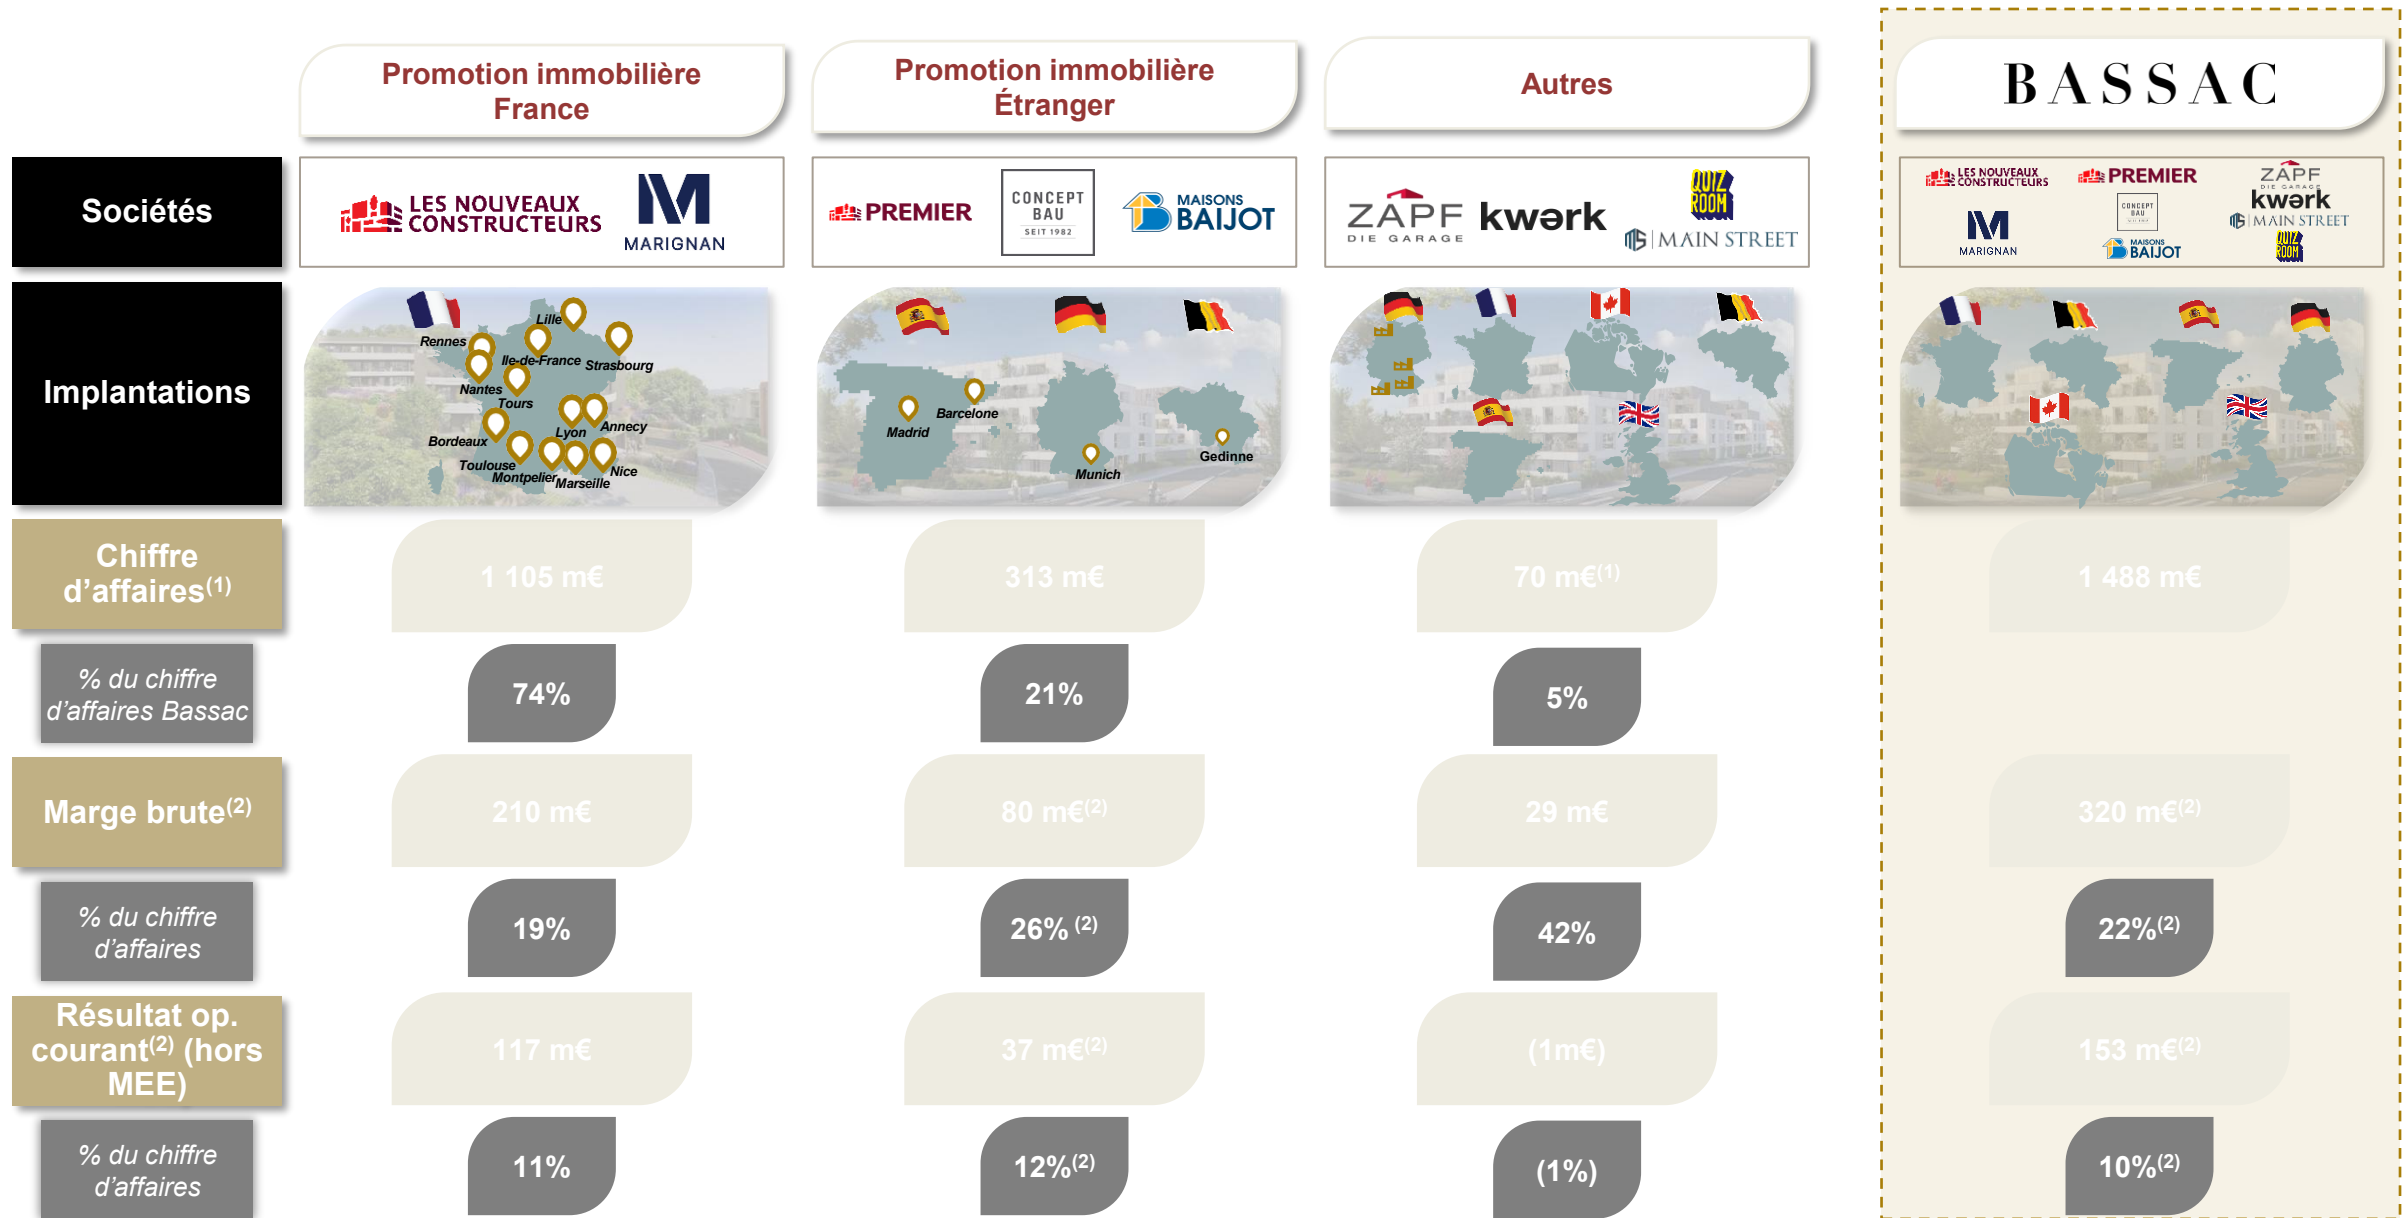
Promotion immobilière France

Promotion immobilière Étranger

Autres

BASSAC

Sociétés

LES NOUVEAUX CONSTRUCTEURS

MARIGNAN

PREMIER

CONCEPT BAU SEIT 1982

MAISONS BAIJOT

ZAPF DIE GARAGE

kwərk

QUIZ ROOM

MAIN STREET

LES NOUVEAUX CONSTRUCTEURS

PREMIER

ZAPF DIE GARAGE

kwərk

MARIGNAN

CONCEPT BAU

MAIN STREET

MAISONS BAIJOT

QUIZ ROOM

Implantations

Lille

Rennes

Ile-de-France

Strasbourg

Nantes

Tours

Lyon

Annecy

Bordeaux

Toulouse

Montpellier

Marseille

Nice

Barcelone

Madrid

Munich

Gedinne

Chiffre d'affaires$^{(1)}$

1 105 m€

313 m€

70 m€$^{(1)}$

1 488 m€

% du chiffre d'affaires Bassac

74%

21%

5%

Marge brute$^{(2)}$

210 m€

80 m€$^{(2)}$

29 m€

320 m€$^{(2)}$

% du chiffre d'affaires

19%

26% $^{(2)}$

42%

22%$^{(2)}$

Résultat op. courant$^{(2)}$ (hors MEE)

117 m€

37 m€$^{(2)}$

(1m€)

153 m€$^{(2)}$

% du chiffre d'affaires

11%

12%$^{(2)}$

(1%)

10%$^{(2)}$